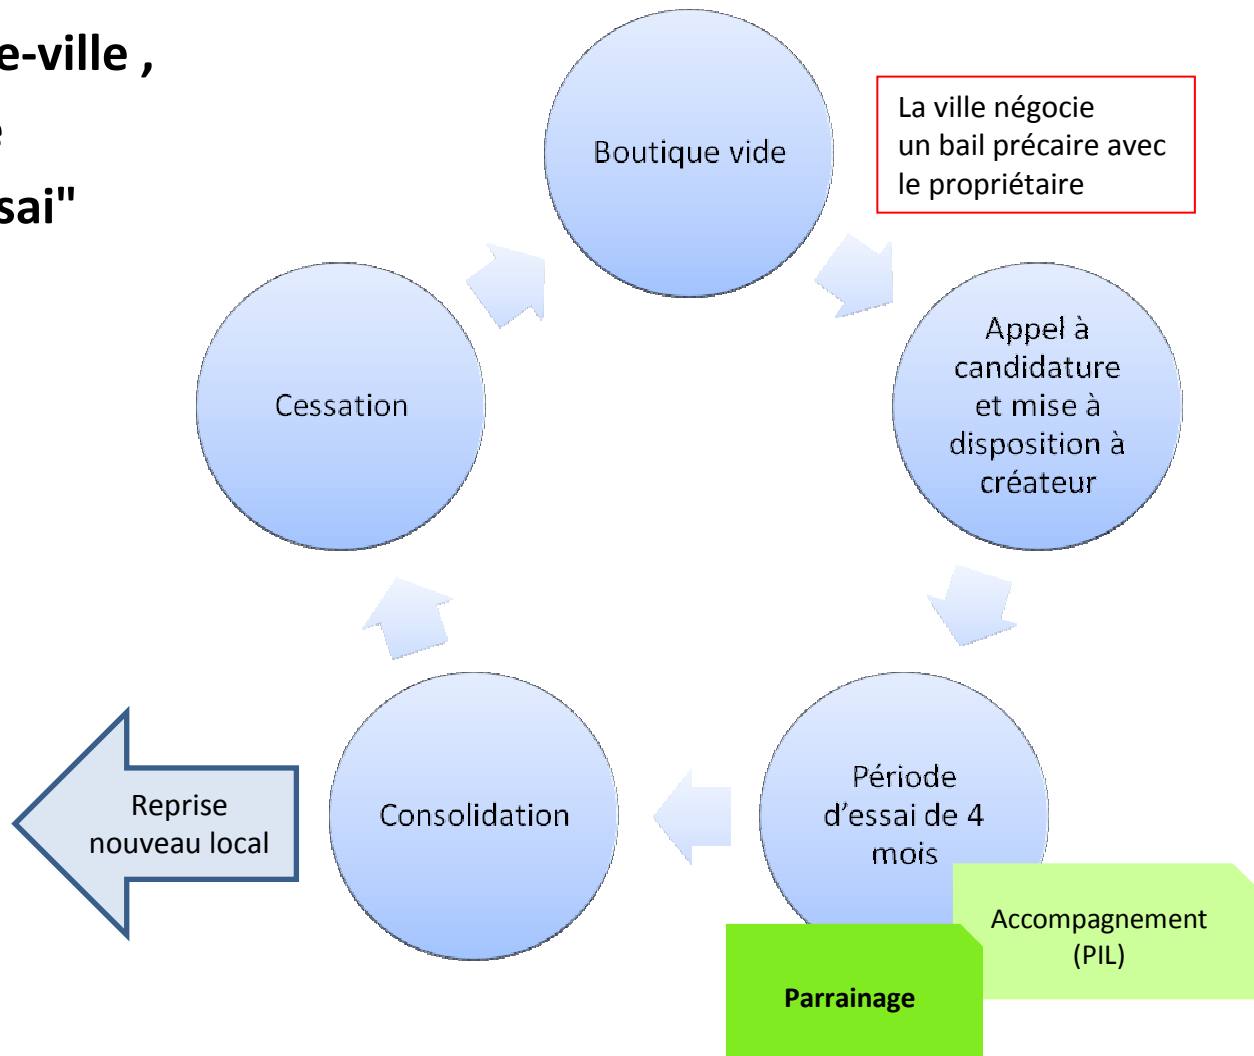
e-ville ,
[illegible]
sai"

Boutique vide

La ville négocie un bail précaire avec le propriétaire

Appel à candidature et mise à disposition à créateur

Période d'essai de 4 mois

Accompagnement (PIL)

Parrainage

Consolidation

Reprise nouveau local

Cessation